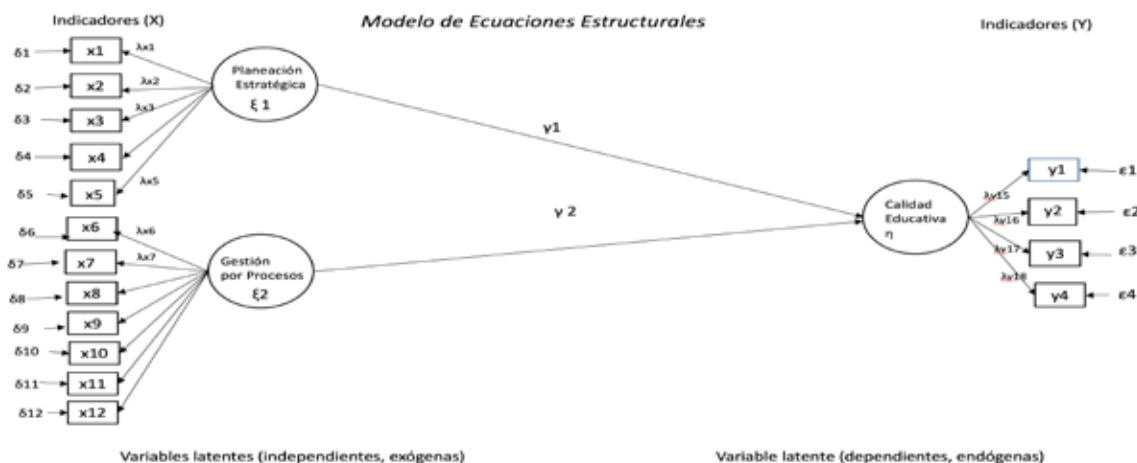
Indicadores (X)

Modelo de Ecuaciones Estructurales

Indicadores (Y)

δ1 x1 λx1

δ2 x2 λx2

δ3 x3 λx3

δ4 x4

δ5 x5 λx5

Planeación Estratégica ξ 1

γ1

δ6 x6 λx6

δ7 x7 λx7

δ8 x8

δ9 x9

δ10 x10

δ11 x11

δ12 x12

Gestión por Procesos ξ2

γ 2

Calidad Educativa η

λy15 y1 ε1

λy16 y2 ε2

λy17 y3 ε3

λy18 y4 ε4

Variables latentes (independientes, exógenas)

Variable latente (dependientes, endógenas)